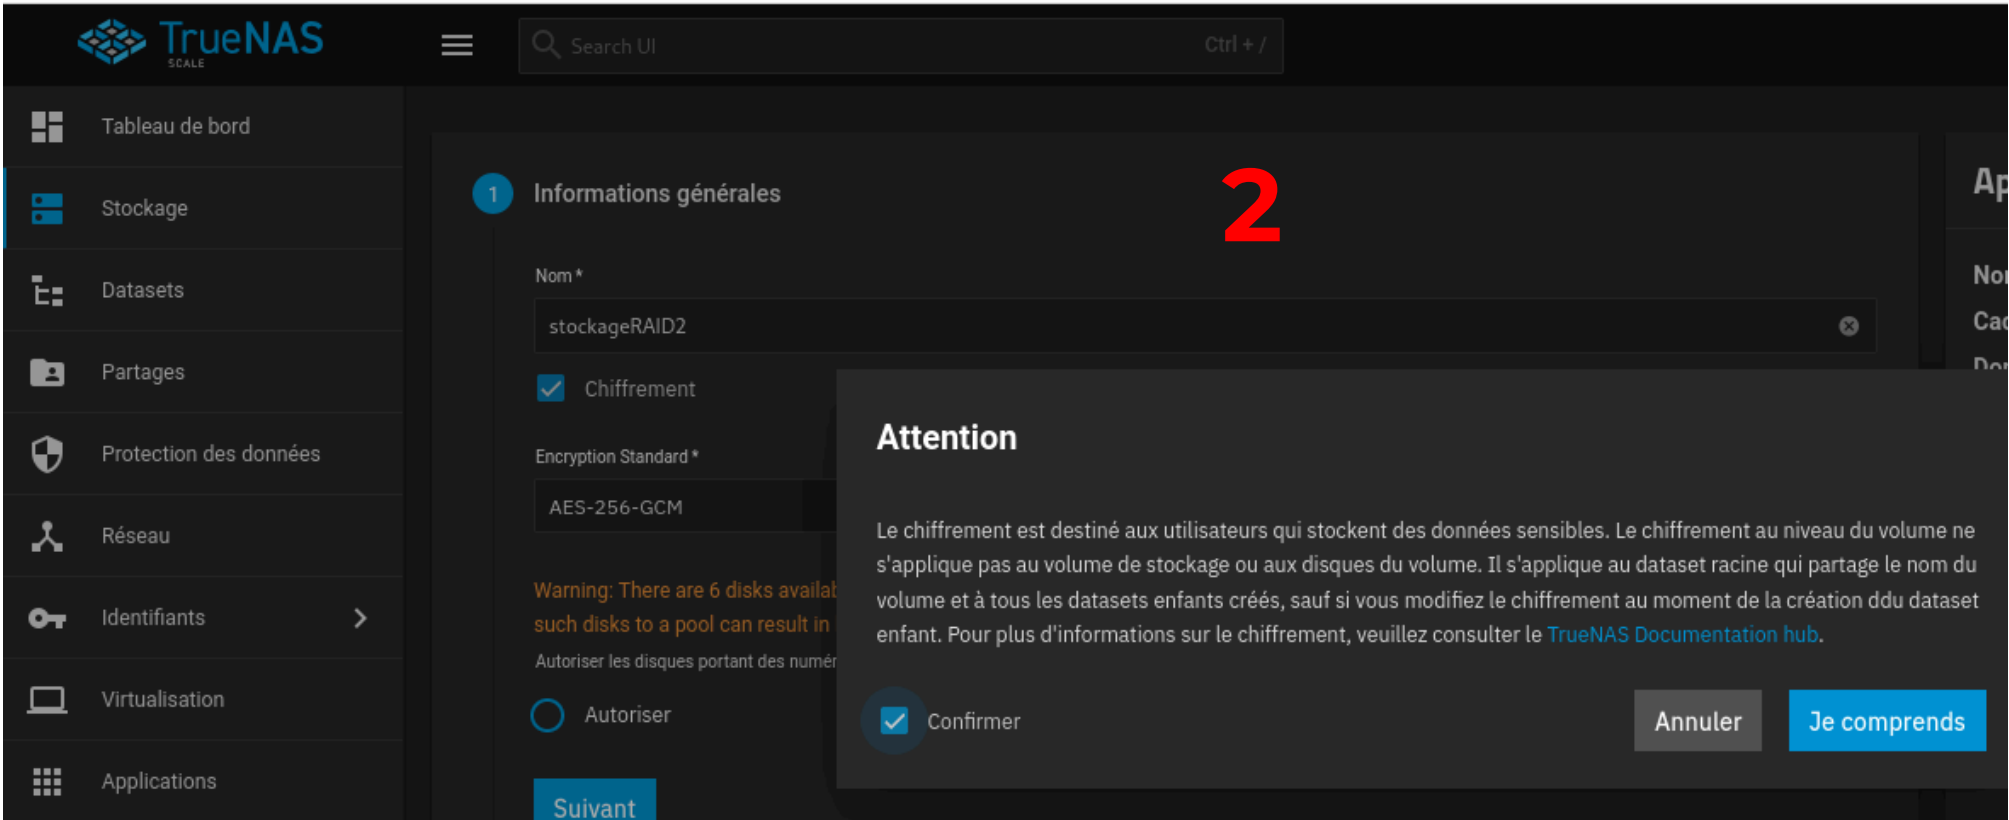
TrueNAS SCALE

Search UI Ctrl + /

Tableau de bord
Stockage
Datasets
Partages
Protection des données
Réseau
Identifiants
Virtualisation
Applications

1 Informations générales

2

Nom *
stockageRAID2
Chiffrement
Encryption Standard *
AES-256-GCM
Warning: There are 6 disks availab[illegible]
such disks to a pool can result in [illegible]
Autoriser les disques portant des numér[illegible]
Autoriser
Suivant

Ap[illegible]
No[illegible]
Ca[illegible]
Do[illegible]

Attention

Le chiffrement est destiné aux utilisateurs qui stockent des données sensibles. Le chiffrement au niveau du volume ne s'applique pas au volume de stockage ou aux disques du volume. Il s'applique au dataset racine qui partage le nom du volume et à tous les datasets enfants créés, sauf si vous modifiez le chiffrement au moment de la création ddu dataset enfant. Pour plus d'informations sur le chiffrement, veuillez consulter le TrueNAS Documentation hub.

Confirmer
Annuler
Je comprends